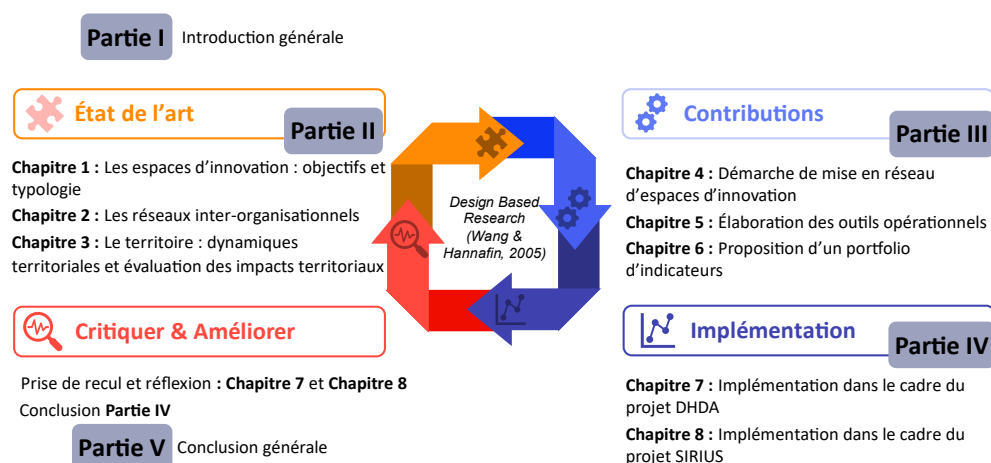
Partie I Introduction générale

État de l'art

Partie II

**Chapitre 1 :** Les espaces d'innovation : objectifs et typologie

**Chapitre 2 :** Les réseaux inter-organisationnels

**Chapitre 3 :** Le territoire : dynamiques territoriales et évaluation des impacts territoriaux

Design Based Research (Wang & Hannafin, 2005)

Contributions

Partie III

**Chapitre 4 :** Démarche de mise en réseau d'espaces d'innovation

**Chapitre 5 :** Élaboration des outils opérationnels

**Chapitre 6 :** Proposition d'un portfolio d'indicateurs

Critiquer & Améliorer

Prise de recul et réflexion **: Chapitre 7** et **Chapitre 8**

Conclusion **Partie IV**

Implémentation

Partie IV

**Chapitre 7 :** Implémentation dans le cadre du projet DHDA

**Chapitre 8 :** Implémentation dans le cadre du projet SIRIUS

Partie V Conclusion générale